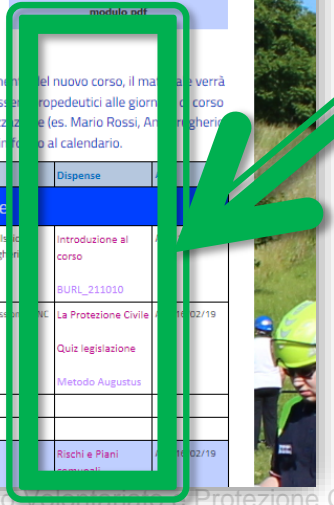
modulo.pdf

ment del nuovo corso, il mat e verrà sser ropedeutici alle giorn corso zio e (es. Mario Rossi, An rgherio rfo o al calendario.

Dispense

Introduzione al corso

BURL_211010

La Protezione Civile

Quiz legislazione

Metodo Augustus

02/19

02/19

Rischi e Piani comunali

02/19

Protezione C